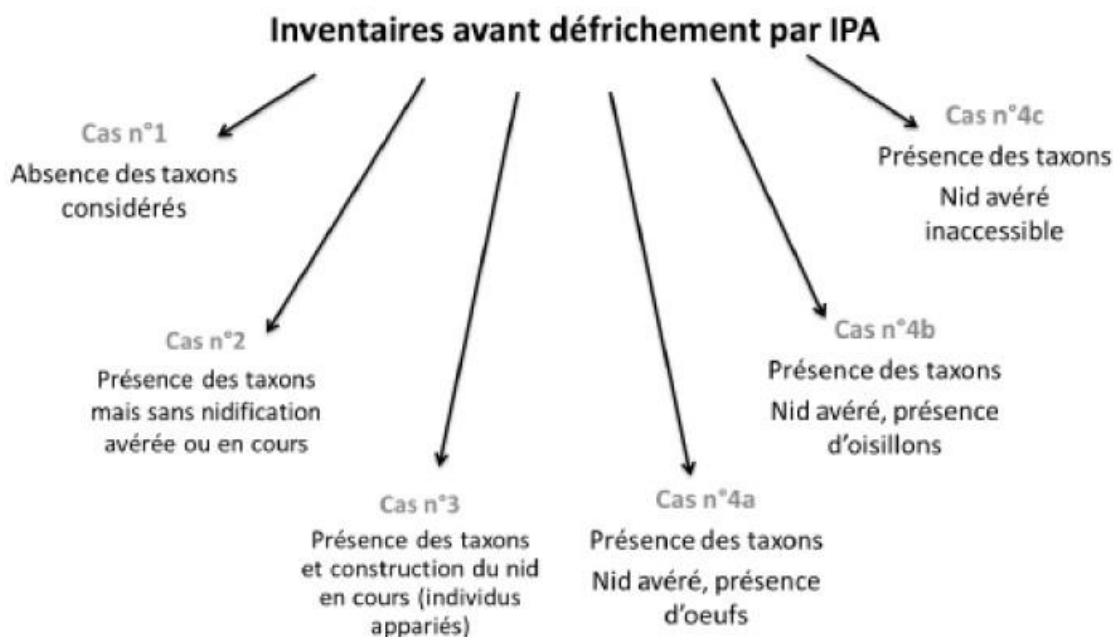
Inventaires avant défrichement par IPA

Cas n°1
Absence des taxons considérés

Cas n°2
Présence des taxons mais sans nidification avérée ou en cours

Cas n°3
Présence des taxons et construction du nid en cours (individus appariés)

Cas n°4a
Présence des taxons
Nid avéré, présence d'oeufs

Cas n°4b
Présence des taxons
Nid avéré, présence d'oisillons

Cas n°4c
Présence des taxons
Nid avéré inaccessible